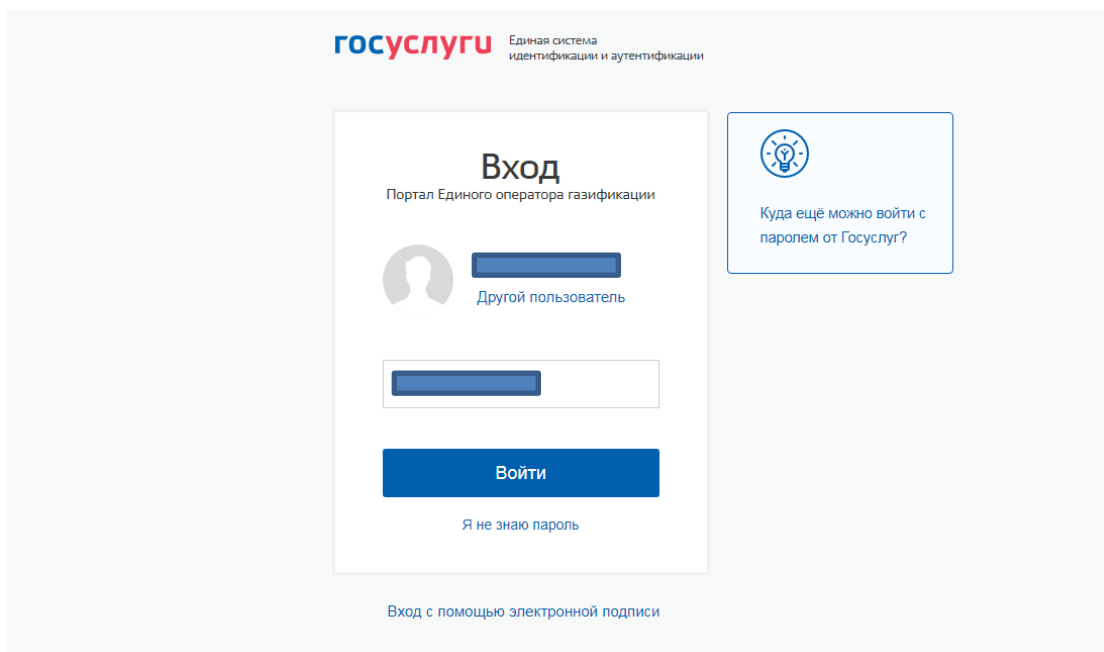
госуслуги Единая система идентификации и аутентификации

Вход
Портал Единого оператора газификации

Другой пользователь

Войти

Я не знаю пароль

Вход с помощью электронной подписи

Куда ещё можно войти с паролем от Госуслуг?